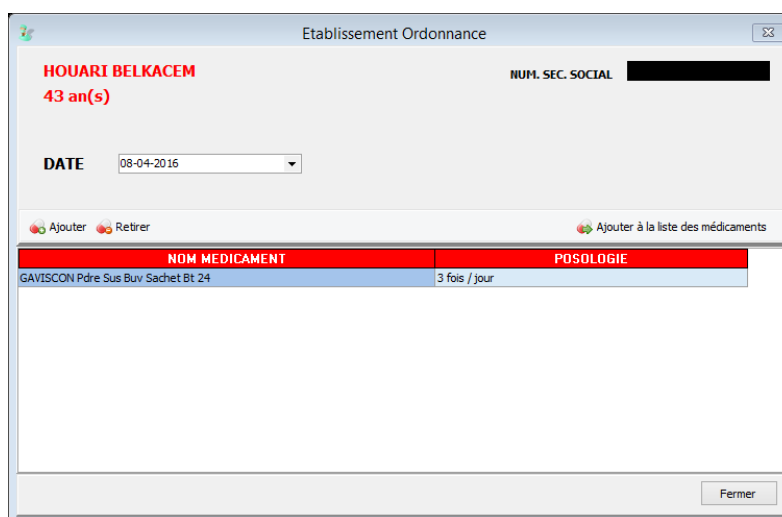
Etablissement Ordonnance

HOUARI BELKACEM
43 an(s)

NUM. SEC. SOCIAL

DATE 08-04-2016

Ajouter Retirer Ajouter à la liste des médicaments

| NOM MEDICAMENT | POSOLOGIE |
|---|---|
| GAVISCON Pdre Sus Buv Sachet Bt 24 | 3 fois / jour |

Fermer